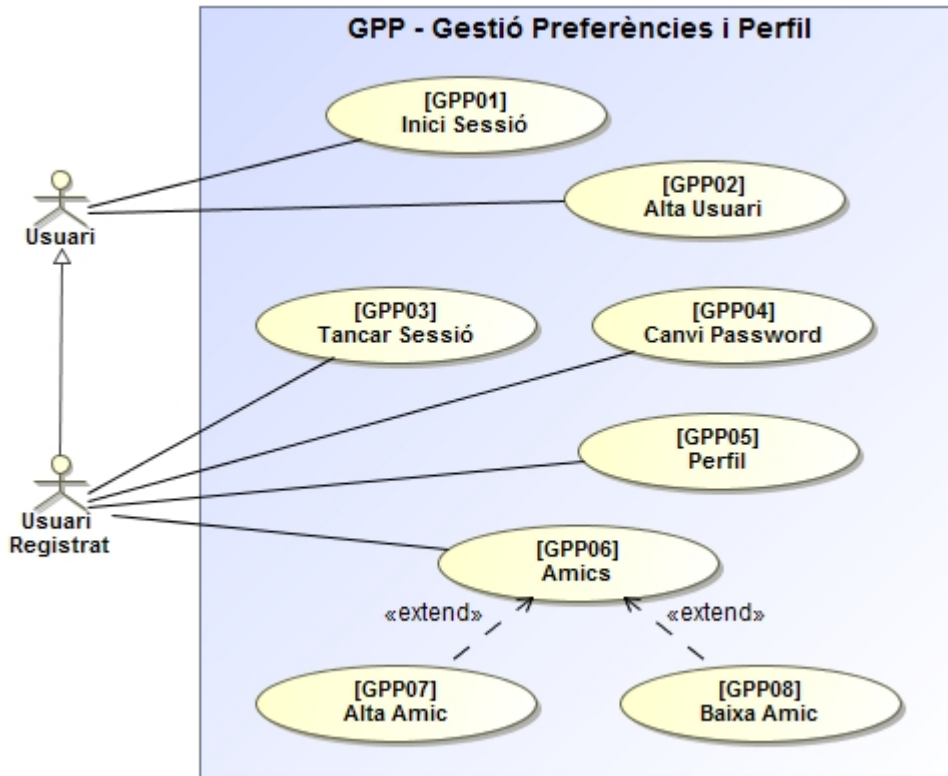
GPP - Gestió Preferències i Perfil

[GPP01]
Inici Sessió

[GPP02]
Alta Usuari

Usuari

[GPP03]
Tancar Sessió

[GPP04]
Canvi Password

[GPP05]
Perfil

Usuari
Registrat

[GPP06]
Amics

«extend»

«extend»

[GPP07]
Alta Amic

[GPP08]
Baixa Amic